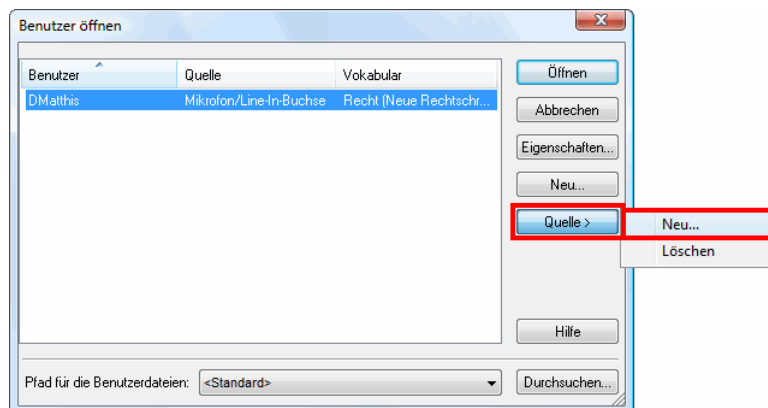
Benutzer öffnen

| Benutzer | Quelle | Vokabular |
|---|---|---|
| DMatthis | Mikrofon/Line-In-Buchse | Recht (Neue Rechtschr... |

Öffnen

Abbrechen

Eigenschaften...

Neu...

Quelle >

Neu...

Löschen

Hilfe

Pfad für die Benutzerdateien: <Standard>

Durchsuchen...